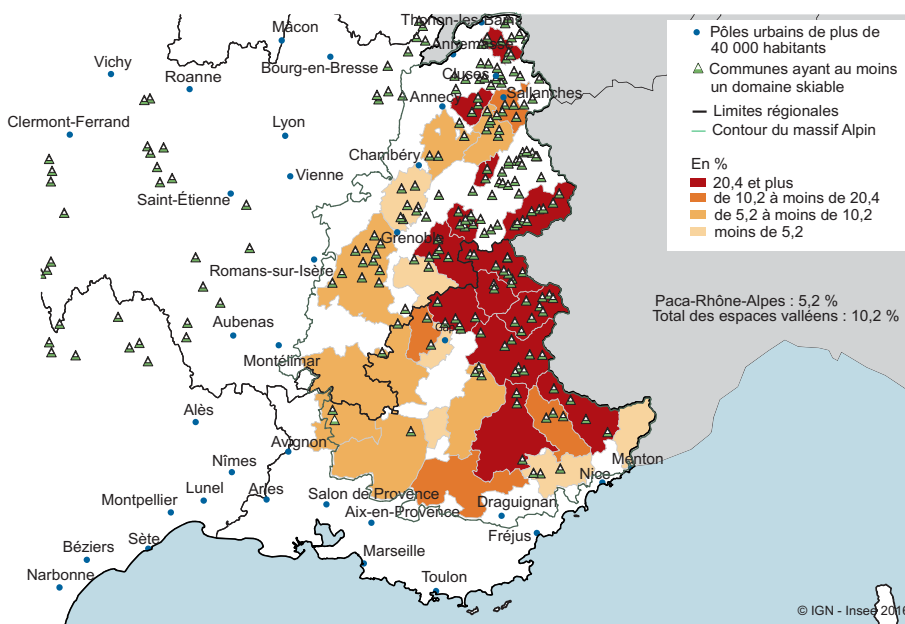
Pôles urbains de plus de 40 000 habitants
Communes ayant au moins un domaine skiable
Limites régionales
Contour du massif Alpin

En %
20,4 et plus
de 10,2 à moins de 20,4
de 5,2 à moins de 10,2
moins de 5,2

Paca-Rhône-Alpes : 5,2 %
Total des espaces valléens : 10,2 %

Thonon-les-Bains
Annemasse
Mâcon
Bourg-en-Bresse
Vichy
Roanne
Cluses
Sallanches
Annecy
Clermont-Ferrand
Lyon
Chambéry
Vienne
Saint-Étienne
Grenoble
Romans-sur-Isère
Aubenas
Gap
Montélimar
Alès
Avignon
Nîmes
Lunel
Arles
Montpellier
Salon de Provence
Aix-en-Provence
Draguignan
Fréjus
Nice
Menton
Sète
Béziers
Marseille
Narbonne
Toulon

© IGN - Insee 2016